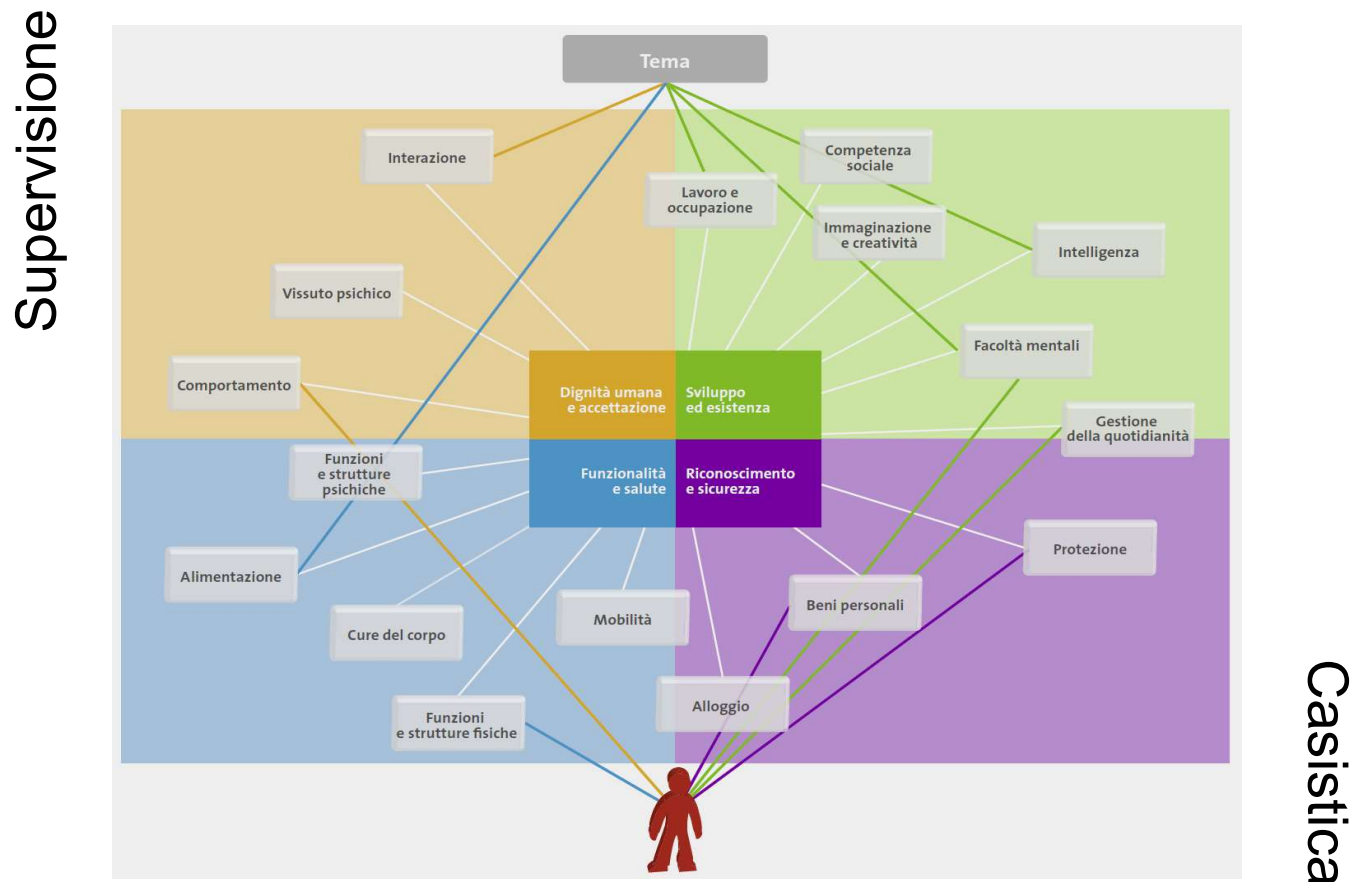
Supervisione

Tema

Interazione

Lavoro e occupazione

Competenza sociale

Immaginazione e creatività

Intelligenza

Vissuto psichico

Facoltà mentali

Comportamento

Dignità umana e accettazione

Sviluppo ed esistenza

Gestione della quotidianità

Funzioni e strutture psichiche

Funzionalità e salute

Riconoscimento e sicurezza

Protezione

Alimentazione

Beni personali

Cure del corpo

Mobilità

Alloggio

Funzioni e strutture fisiche

Casistica